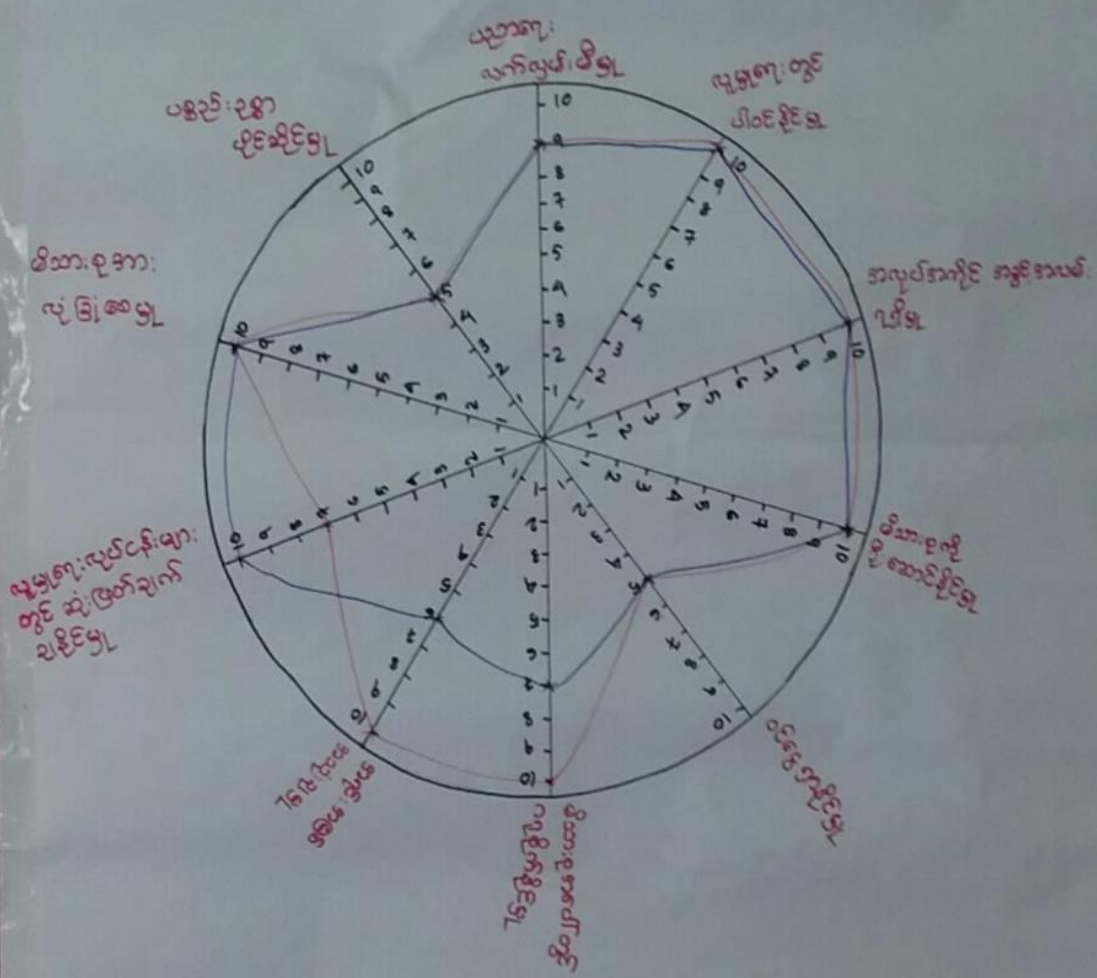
ပညာရေး
လက်လှမ်းမီမှု

လူမှုရေးတွင်
ပါဝင်နိုင်မှု

အလုပ်အကိုင် အခွင့်အလမ်း
ရှိမှု

မိသားစုကို
မှီခိုနေရမှု

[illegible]

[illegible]

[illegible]

လူမှုရေးလုပ်ငန်းများ
တွင် ဆုံးဖြတ်ချက်
ချနိုင်မှု

မိသားစုအား
လုံခြုံစေမှု

ပစ္စည်းဥစ္စာ
ပိုင်ဆိုင်မှု

10 9 8 7 6 5 4 3 2 1
10 9 8 7 6 5 4 3 2 1
10 9 8 7 6 5 4 3 2 1
10 9 8 7 6 5 4 3 2 1
10 9 8 7 6 5 4 3 2 1
10 9 8 7 6 5 4 3 2 1
10 9 8 7 6 5 4 3 2 1
10 9 8 7 6 5 4 3 2 1
10 9 8 7 6 5 4 3 2 1
10 9 8 7 6 5 4 3 2 1